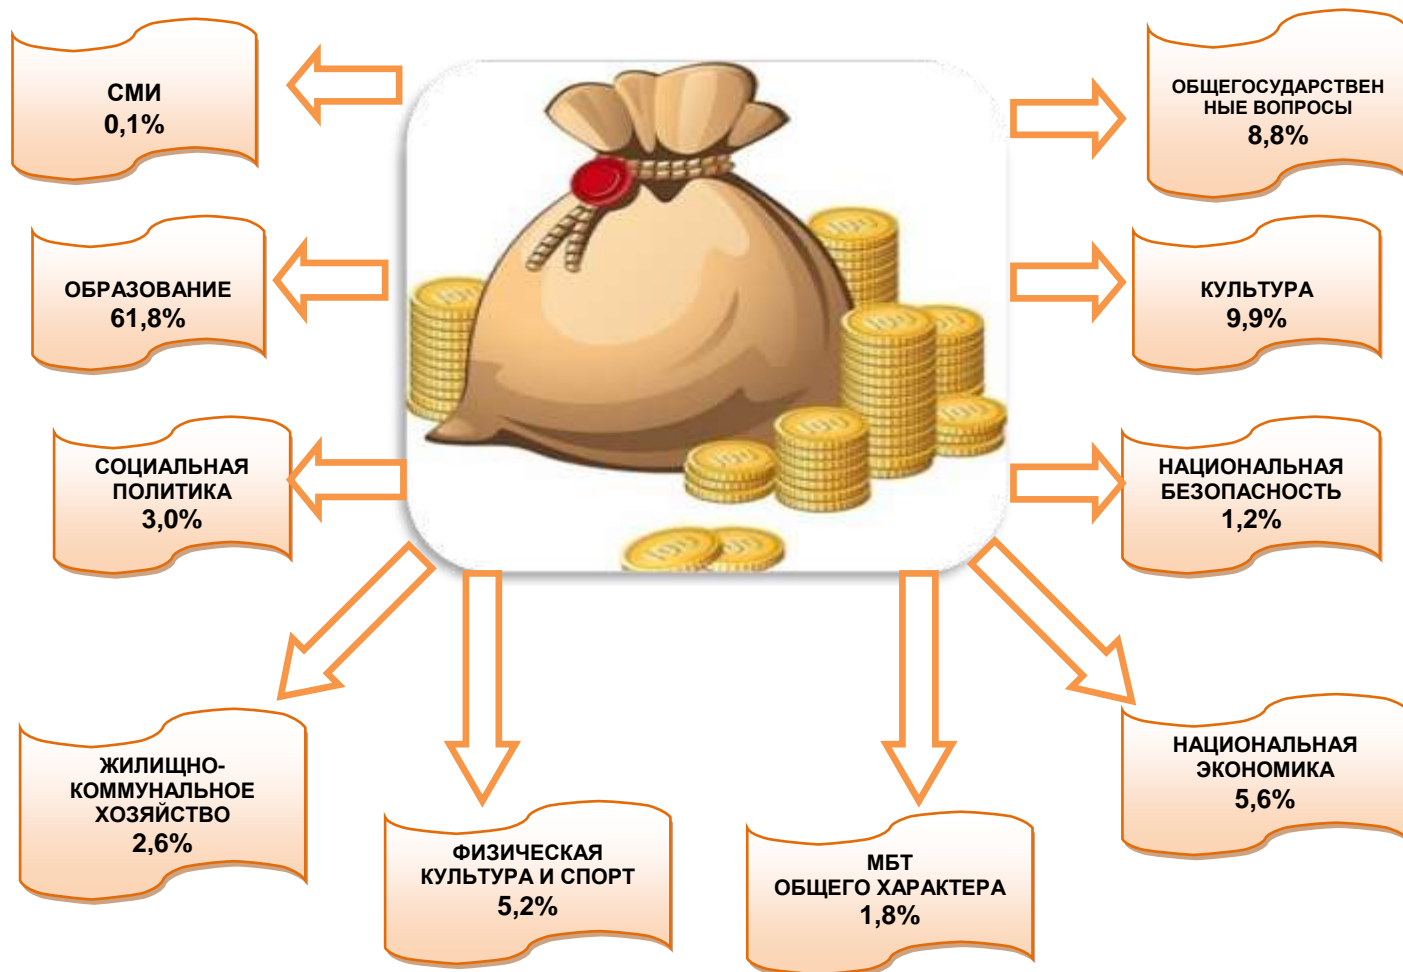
СМИ
0,1%

ОБЩЕГОСУДАРСТВЕН НЫЕ ВОПРОСЫ
8,8%

ОБРАЗОВАНИЕ
61,8%

КУЛЬТУРА
9,9%

СОЦИАЛЬНАЯ ПОЛИТИКА
3,0%

НАЦИОНАЛЬНАЯ БЕЗОПАСНОСТЬ
1,2%

ЖИЛИЩНО-КОММУНАЛЬНОЕ ХОЗЯЙСТВО
2,6%

ФИЗИЧЕСКАЯ КУЛЬТУРА И СПОРТ
5,2%

МБТ ОБЩЕГО ХАРАКТЕРА
1,8%

НАЦИОНАЛЬНАЯ ЭКОНОМИКА
5,6%